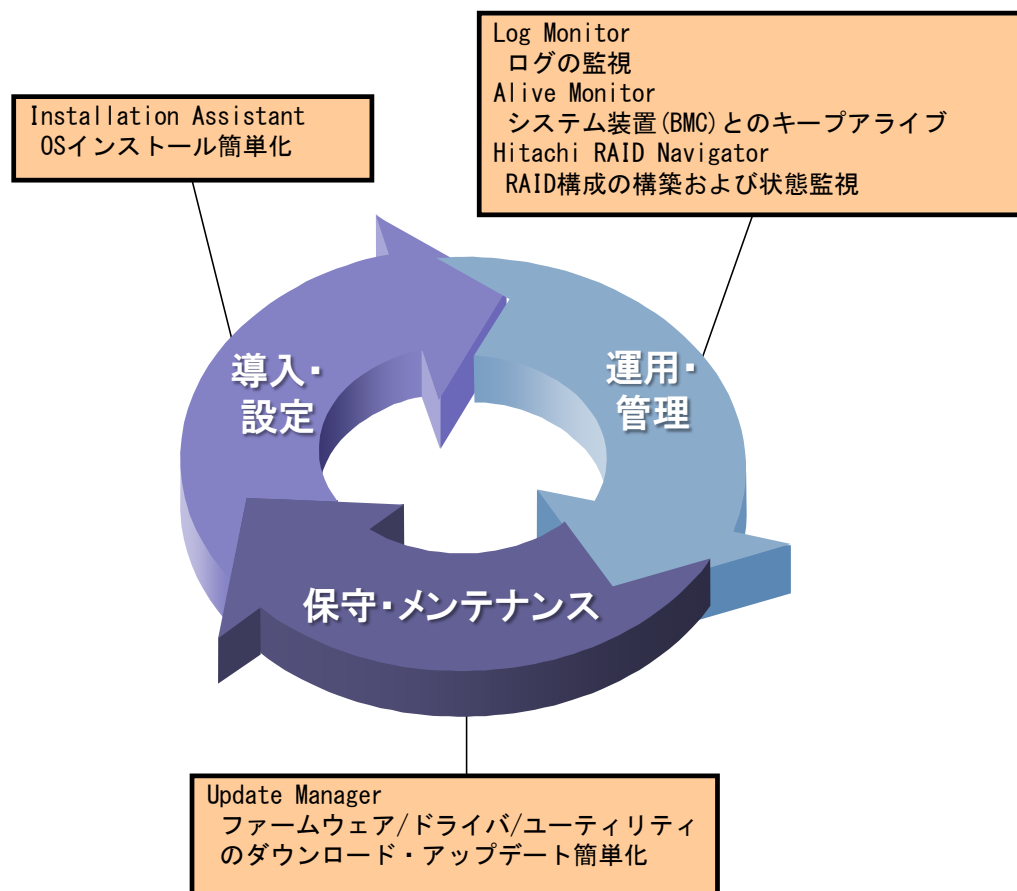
Log Monitor
ログの監視
Alive Monitor
システム装置(BMC)とのキープアライブ
Hitachi RAID Navigator
RAID構成の構築および状態監視

Installation Assistant
OSインストール簡単化

導入・設定

運用・管理

保守・メンテナンス

Update Manager
ファームウェア/ドライバ/ユーティリティのダウンロード・アップデート簡単化